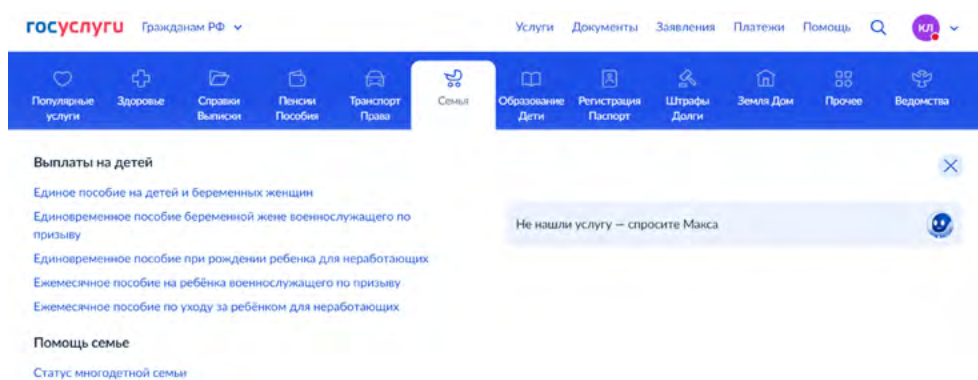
госуслуги Гражданам РФ

Услуги Документы Заявления Платежи Помощь КЛ

Популярные услуги
Здоровье
Справки Выписки
Пенсии Пособия
Транспорт Права
Семья
Образование Дети
Регистрация Паспорт
Штрафы Долги
Земля Дом
Прочее
Ведомства

Выплаты на детей

Единое пособие на детей и беременных женщин

Единовременное пособие беременной жене военнослужащего по призыву

Единовременное пособие при рождении ребенка для неработающих

Ежемесячное пособие на ребёнка военнослужащего по призыву

Ежемесячное пособие по уходу за ребёнком для неработающих

Помощь семье

Статус многодетной семьи

Не нашли услугу — спросите Макса